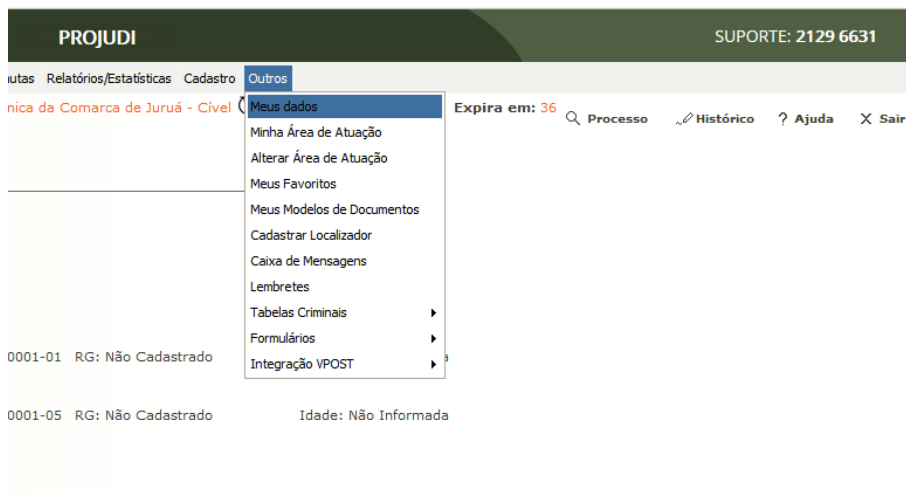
PROJUDI

SUPORTE: 2129 6631

utas Relatórios/Estatísticas Cadastro Outros

nica da Comarca de Juruá - Cível (

Meus dados
Minha Área de Atuação
Alterar Área de Atuação
Meus Favoritos
Meus Modelos de Documentos
Cadastrar Localizador
Caixa de Mensagens
Lembretes
Tabelas Criminais
Formulários
Integração VPOST

Expira em: 36

Processo Histórico ? Ajuda X Sair

0001-01 RG: Não Cadastrado

0001-05 RG: Não Cadastrado Idade: Não Informada